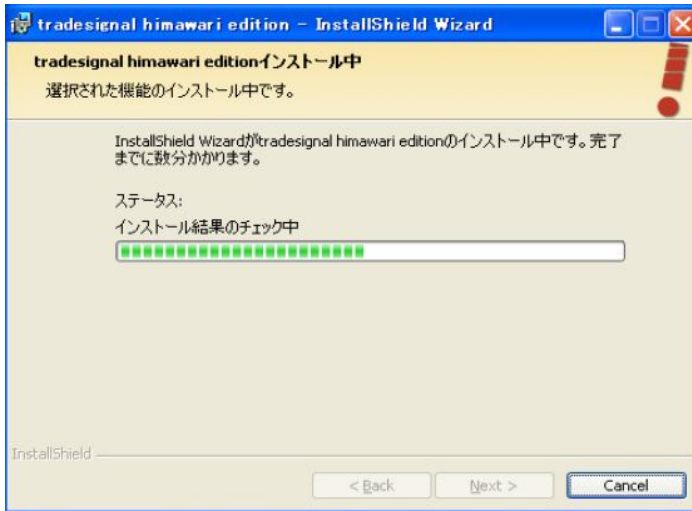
tradesignal himawari edition - InstallShield Wizard

tradesignal himawari editionインストール中

選択された機能のインストール中です。

InstallShield Wizardがtradesignal himawari editionのインストール中です。完了までに数分かかります。

ステータス:

インストール結果のチェック中

InstallShield

< Back

Next >

Cancel